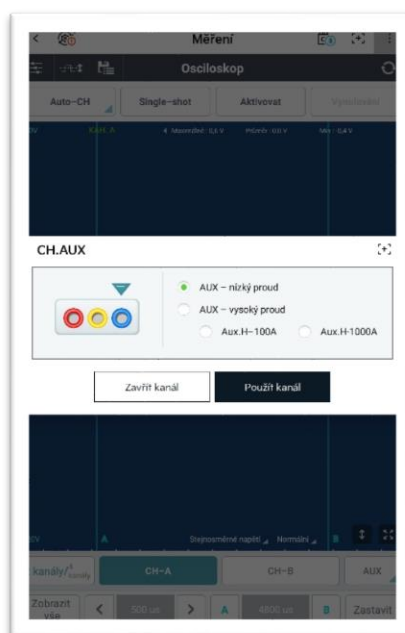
Měření

Osciloskop

Auto-CH

Single-shot

Aktivovat

Vyvolávání

Kan. A

Maximální : 0,4 V

Průměr : 0,0 V

Min : 0,4 V

CH.AUX

AUX – nízký proud

AUX – vysoký proud

Aux.H–100A

Aux.H–1000A

Zavřít kanál

Použít kanál

A

Stejnosměrné napětí

Normální

B

kanály/kanály

CH-A

CH-B

AUX

Zobrazit vše

500 us

A

4800 us

B

Zastavit